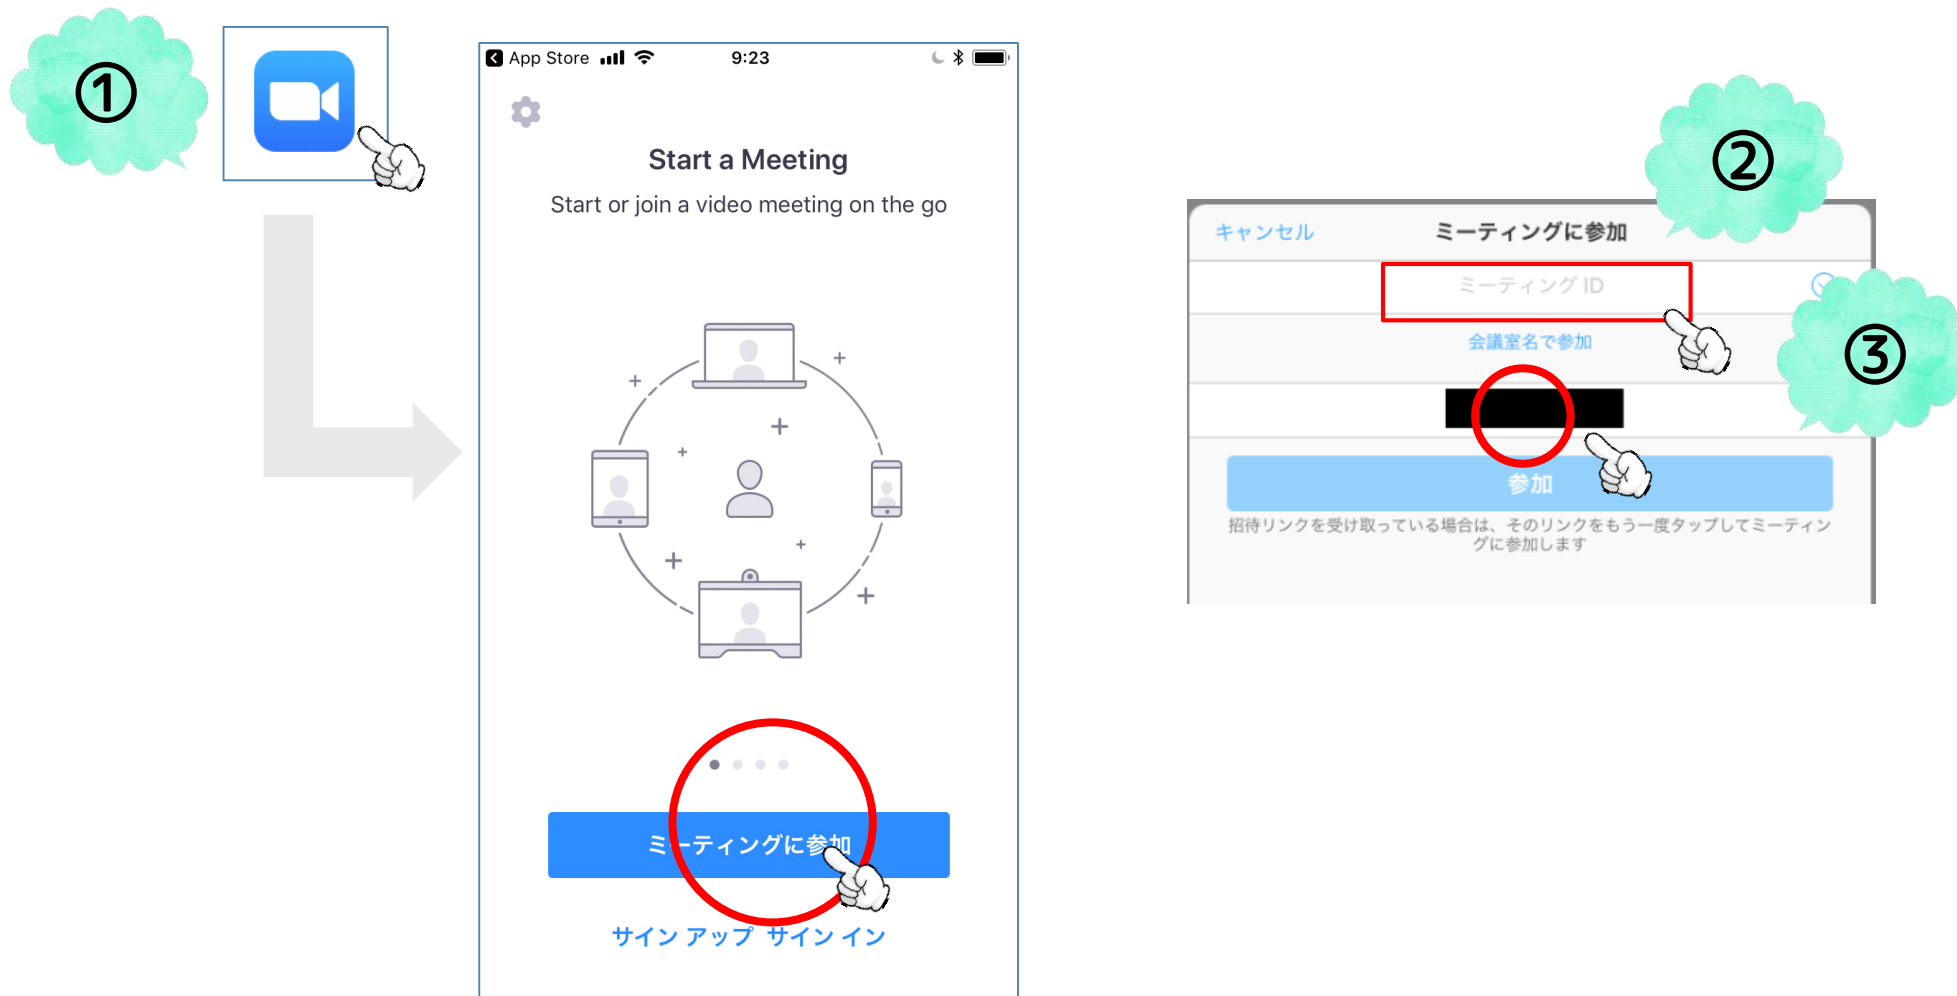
①

App Store 9:23

Start a Meeting

Start or join a video meeting on the go

ミーティングに参加

サイン アップ サイン イン

②

キャンセル ミーティングに参加

ミーティング ID

会議室名で参加

③

参加

招待リンクを受け取っている場合は、そのリンクをもう一度タップしてミーティングに参加します